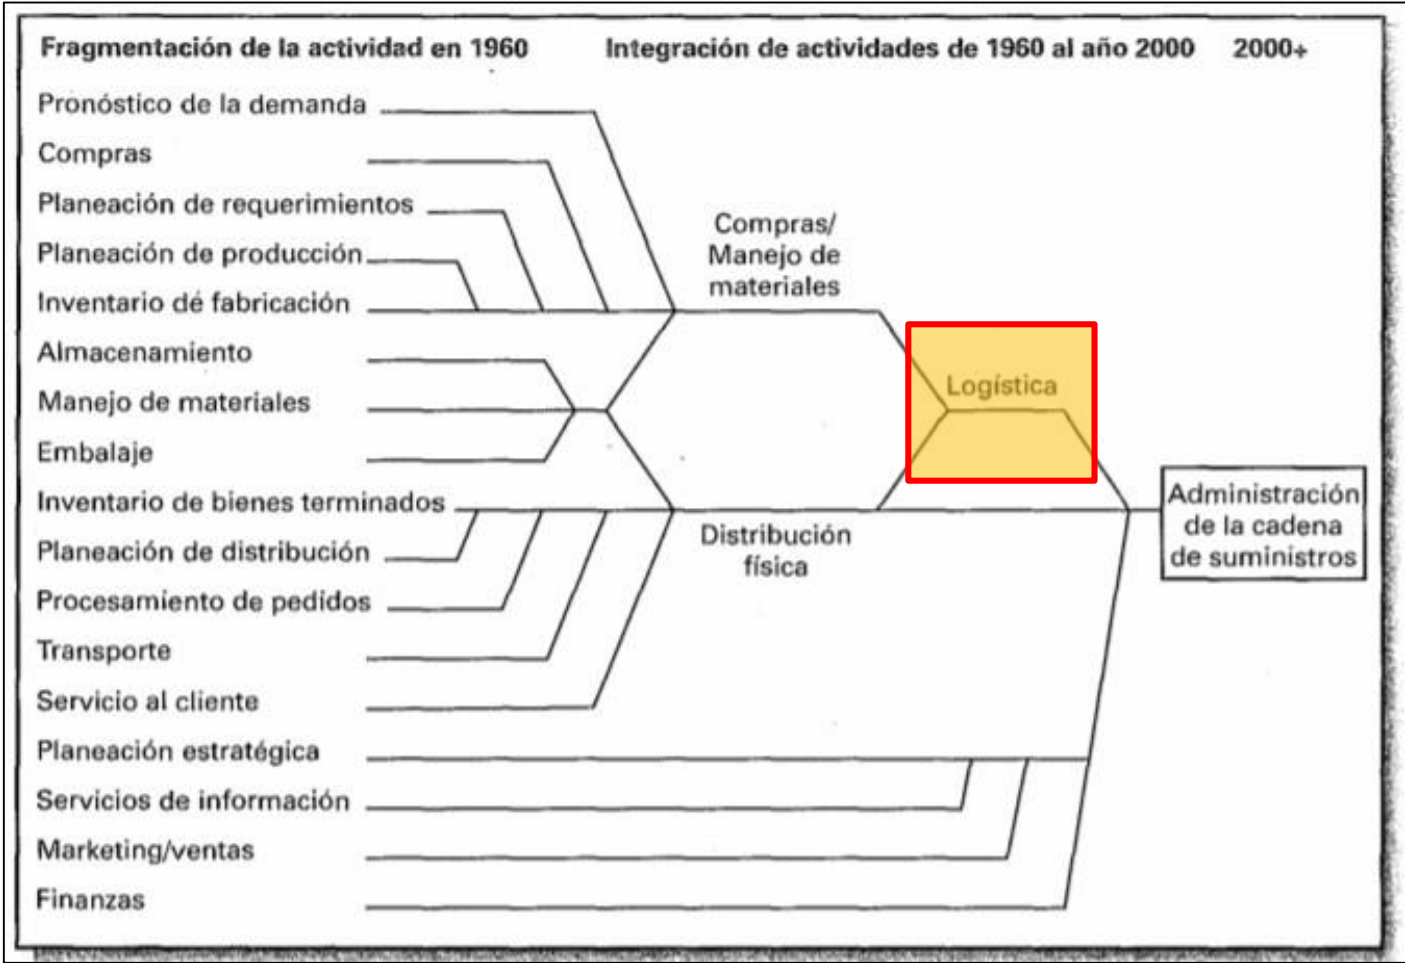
Fragmentación de la actividad en 1960

Integración de actividades de 1960 al año 2000

2000+

Pronóstico de la demanda
Compras
Planeación de requerimientos
Planeación de producción
Inventario dé fabricación
Almacenamiento
Manejo de materiales
Embalaje
Inventario de bienes terminados
Planeación de distribución
Procesamiento de pedidos
Transporte
Servicio al cliente
Planeación estratégica
Servicios de información
Marketing/ventas
Finanzas

Compras/ Manejo de materiales

Distribución física

Logística

Administración de la cadena de suministros